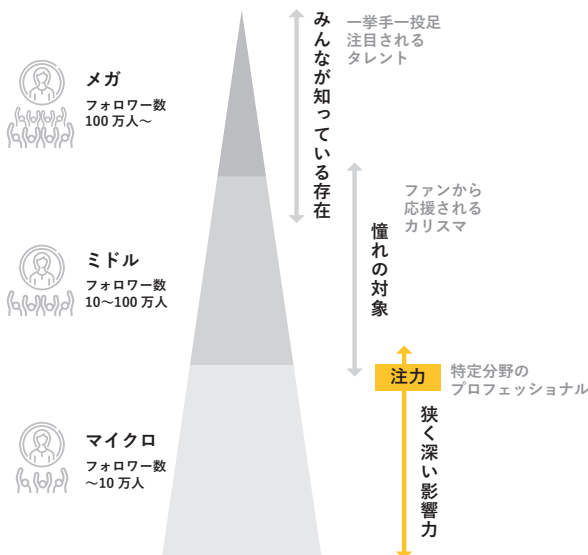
メガ
フォロワー数
100 万人～

ミドル
フォロワー数
10～100 万人

マイクロ
フォロワー数
～10 万人

みんなが知っている存在

一挙手一投足
注目される
タレント

憧れの対象

ファンから
応援される
カリスマ

注力

特定分野の
プロフェッショナル

狭く深い影響力